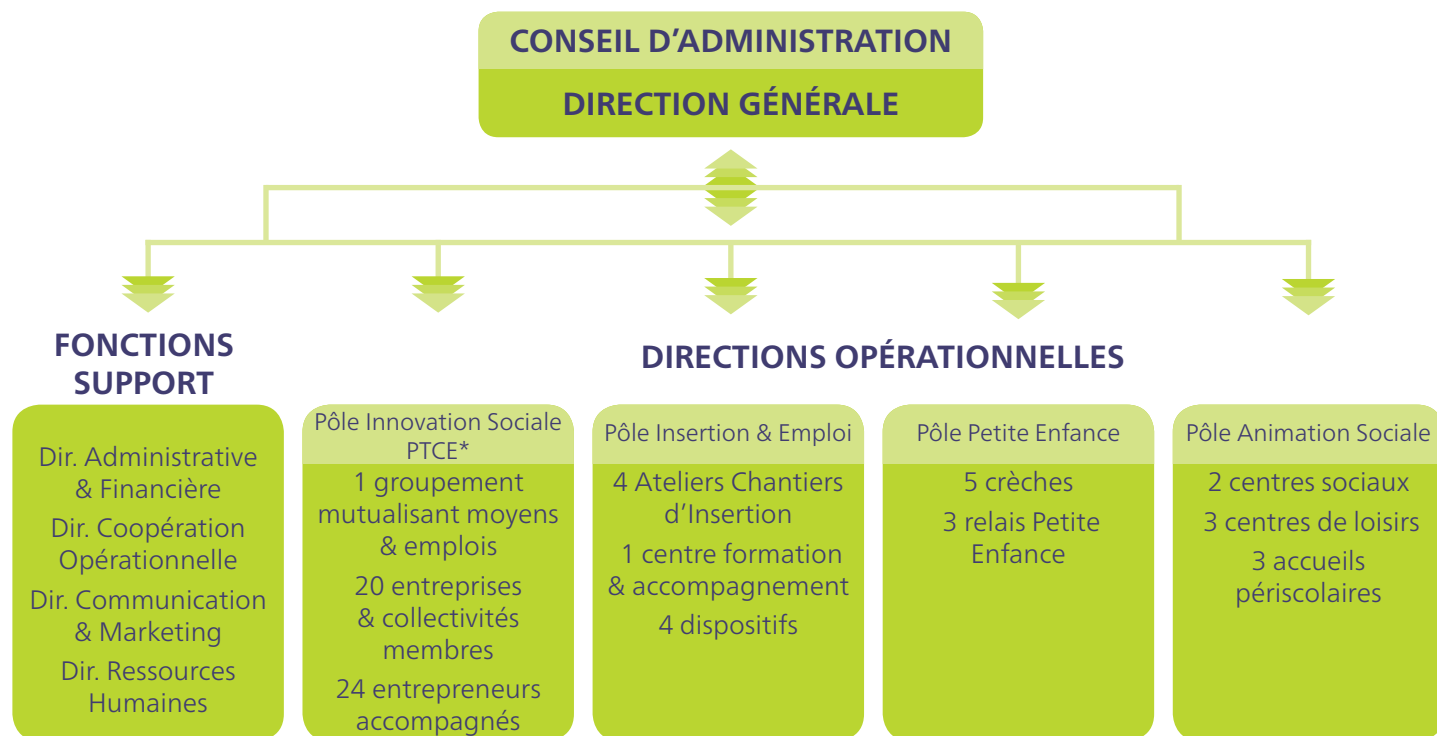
CONSEIL D’ADMINISTRATION

DIRECTION GÉNÉRALE

FONCTIONS SUPPORT

DIRECTIONS OPÉRATIONNELLES

Dir. Administrative & Financière

Dir. Coopération Opérationnelle

Dir. Communication & Marketing

Dir. Ressources Humaines

Pôle Innovation Sociale PTCE*

1 groupement mutualisant moyens & emplois

20 entreprises & collectivités membres

24 entrepreneurs accompagnés

Pôle Insertion & Emploi

4 Ateliers Chantiers d’Insertion

1 centre formation & accompagnement

4 dispositifs

Pôle Petite Enfance

5 crèches

3 relais Petite Enfance

Pôle Animation Sociale

2 centres sociaux

3 centres de loisirs

3 accueils périscolaires